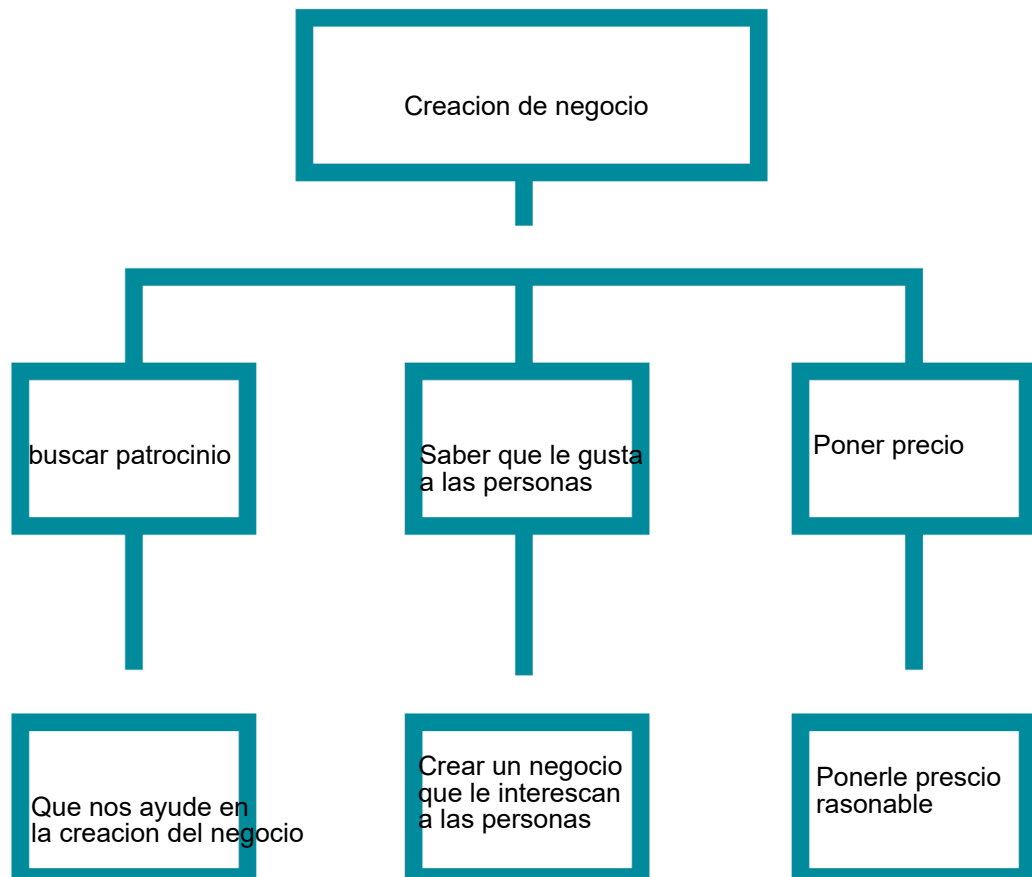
Creacion de negocio

buscar patrocinio

Saber que le gusta a las personas

Poner precio

Que nos ayude en la creacion del negocio

Crear un negocio que le interescan a las personas

Ponerle prescio rasonable